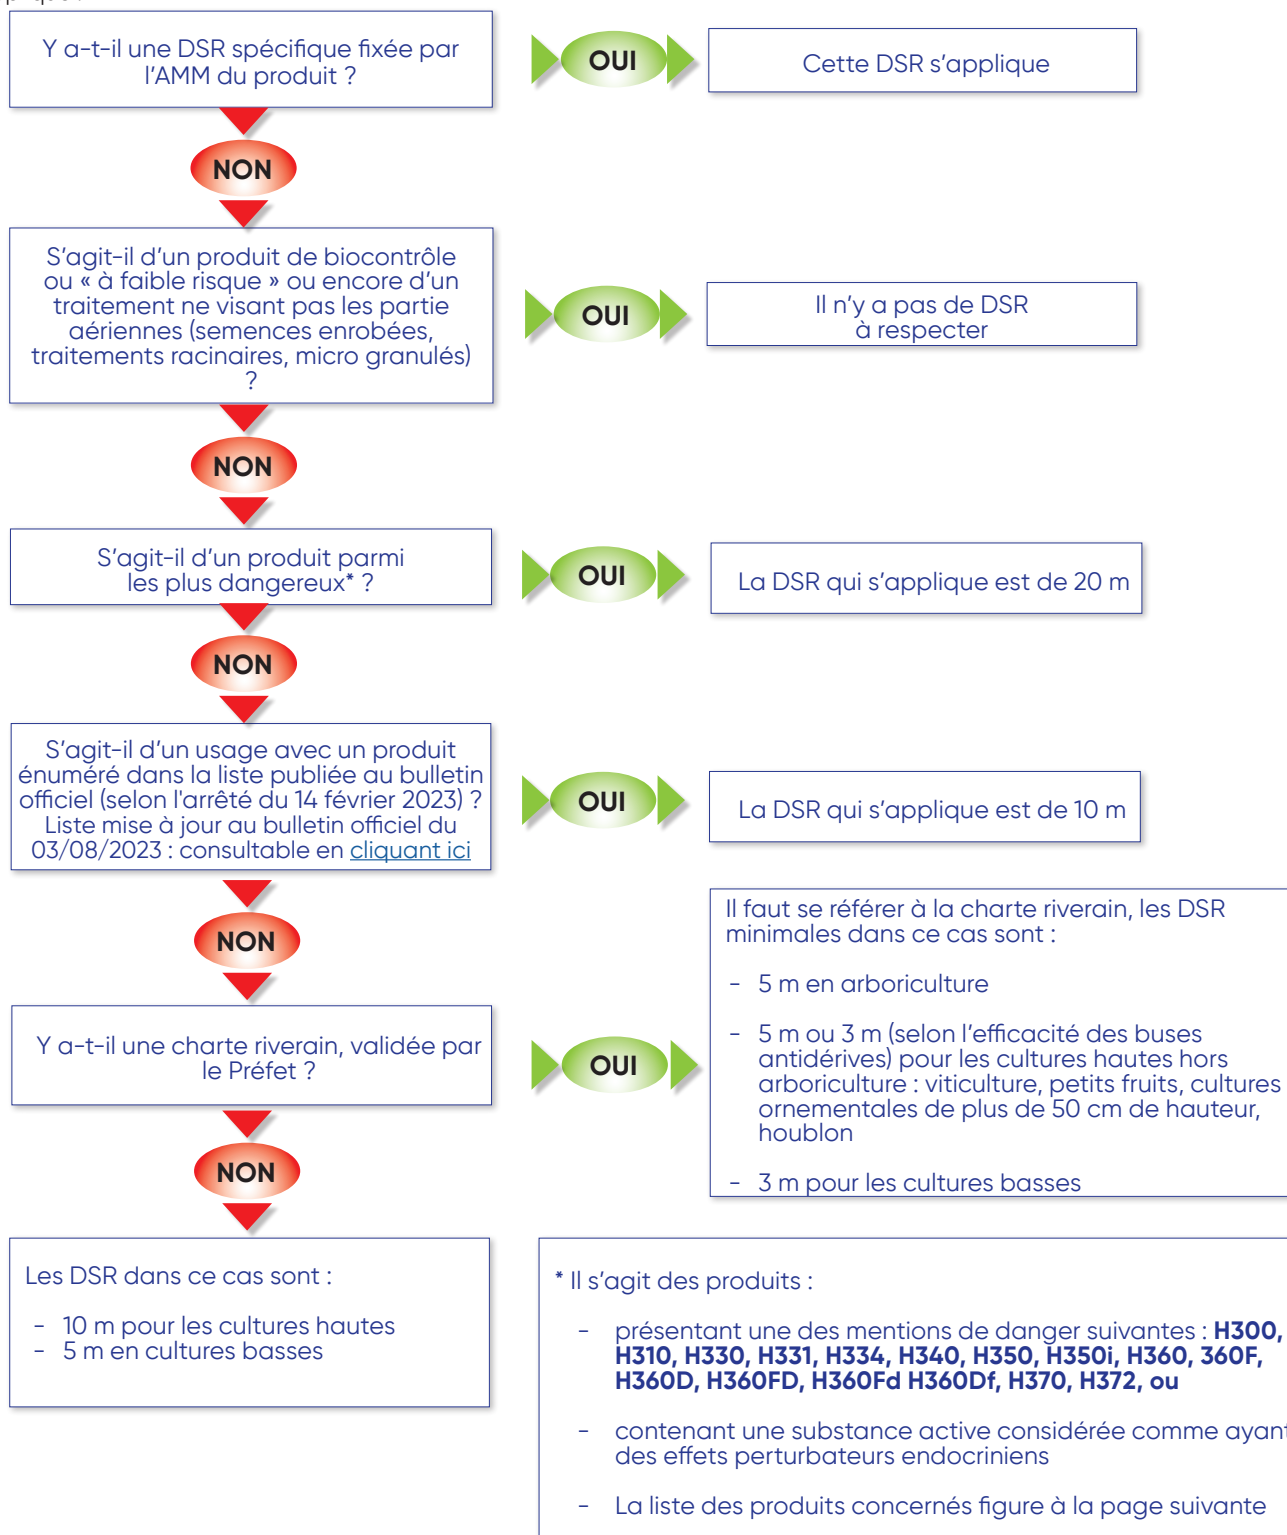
Y a-t-il une DSR spécifique fixée par l'AMM du produit ?

OUI

Cette DSR s'applique

NON

S'agit-il d'un produit de biocontrôle ou « à faible risque » ou encore d'un traitement ne visant pas les partie aériennes (semences enrobées, traitements racinaires, micro granulés) ?

OUI

Il n'y a pas de DSR à respecter

NON

S'agit-il d'un produit parmi les plus dangereux* ?

OUI

La DSR qui s'applique est de 20 m

NON

S'agit-il d'un usage avec un produit énuméré dans la liste publiée au bulletin officiel (selon l'arrêté du 14 février 2023) ? Liste mise à jour au bulletin officiel du 03/08/2023 : consultable en cliquant ici

OUI

La DSR qui s'applique est de 10 m

NON

Y a-t-il une charte riverain, validée par le Préfet ?

OUI

Il faut se référer à la charte riverain, les DSR minimales dans ce cas sont :

- 5 m en arboriculture

- 5 m ou 3 m (selon l'efficacité des buses antidérives) pour les cultures hautes hors arboriculture : viticulture, petits fruits, cultures ornementales de plus de 50 cm de hauteur, houblon

- 3 m pour les cultures basses

NON

Les DSR dans ce cas sont :

- 10 m pour les cultures hautes
- 5 m en cultures basses

* Il s'agit des produits :

- présentant une des mentions de danger suivantes : **H300, H310, H330, H331, H334, H340, H350, H350i, H360, 360F, H360D, H360FD, H360Fd H360Df, H370, H372, ou**

- contenant une substance active considérée comme ayant des effets perturbateurs endocriniens

- La liste des produits concernés figure à la page suivante